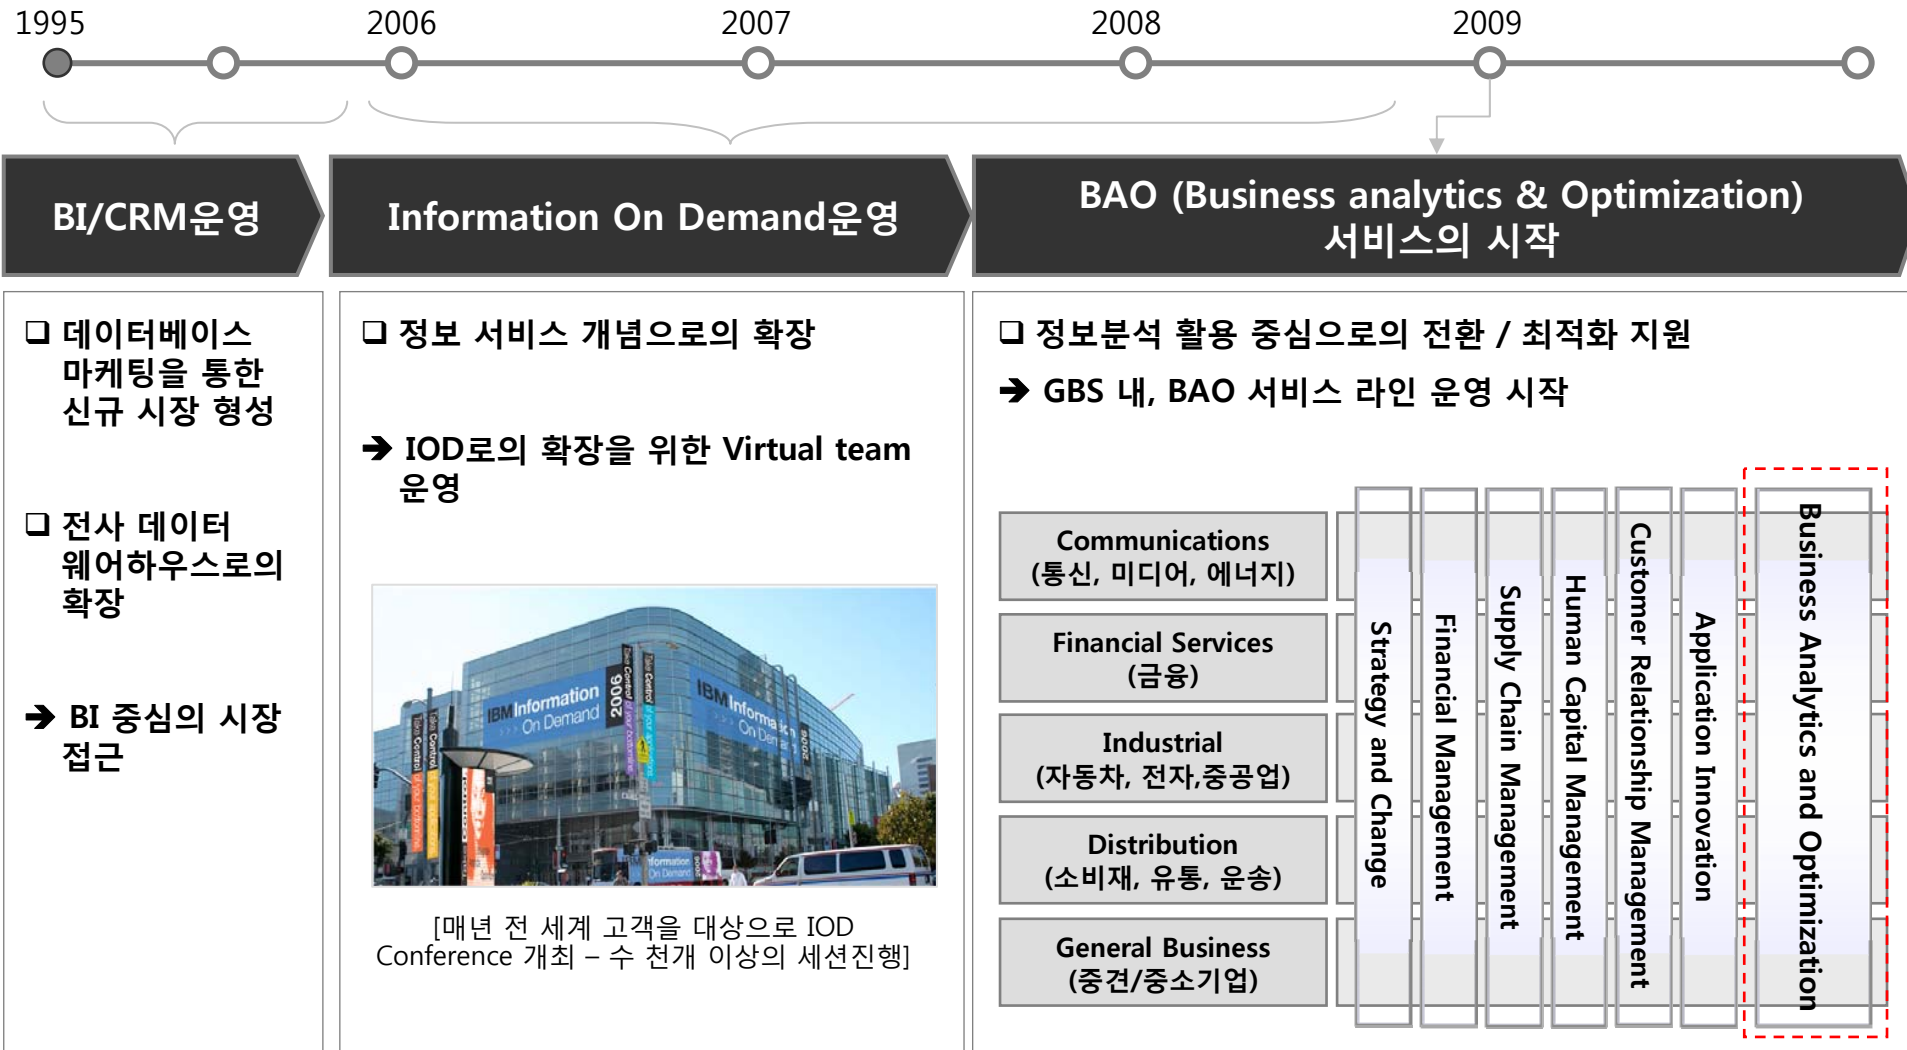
1995 2006 2007 2008 2009

BI/CRM운영

Information On Demand운영

BAO (Business analytics & Optimization) 서비스의 시작

❑ 데이터베이스 마케팅을 통한 신규 시장 형성

❑ 전사 데이터 웨어하우스로의 확장

➔ BI 중심의 시장 접근

❑ 정보 서비스 개념으로의 확장

➔ IOD로의 확장을 위한 Virtual team 운영

IBM Information On Demand 2006

[매년 전 세계 고객을 대상으로 IOD Conference 개최 – 수 천개 이상의 세션진행]

❑ 정보분석 활용 중심으로의 전환 / 최적화 지원

➔ GBS 내, BAO 서비스 라인 운영 시작

Communications (통신, 미디어, 에너지)

Financial Services (금융)

Industrial (자동차, 전자,중공업)

Distribution (소비재, 유통, 운송)

General Business (중견/중소기업)

Strategy and Change

Financial Management

Supply Chain Management

Human Capital Management

Customer Relationship Management

Application Innovation

Business Analytics and Optimization